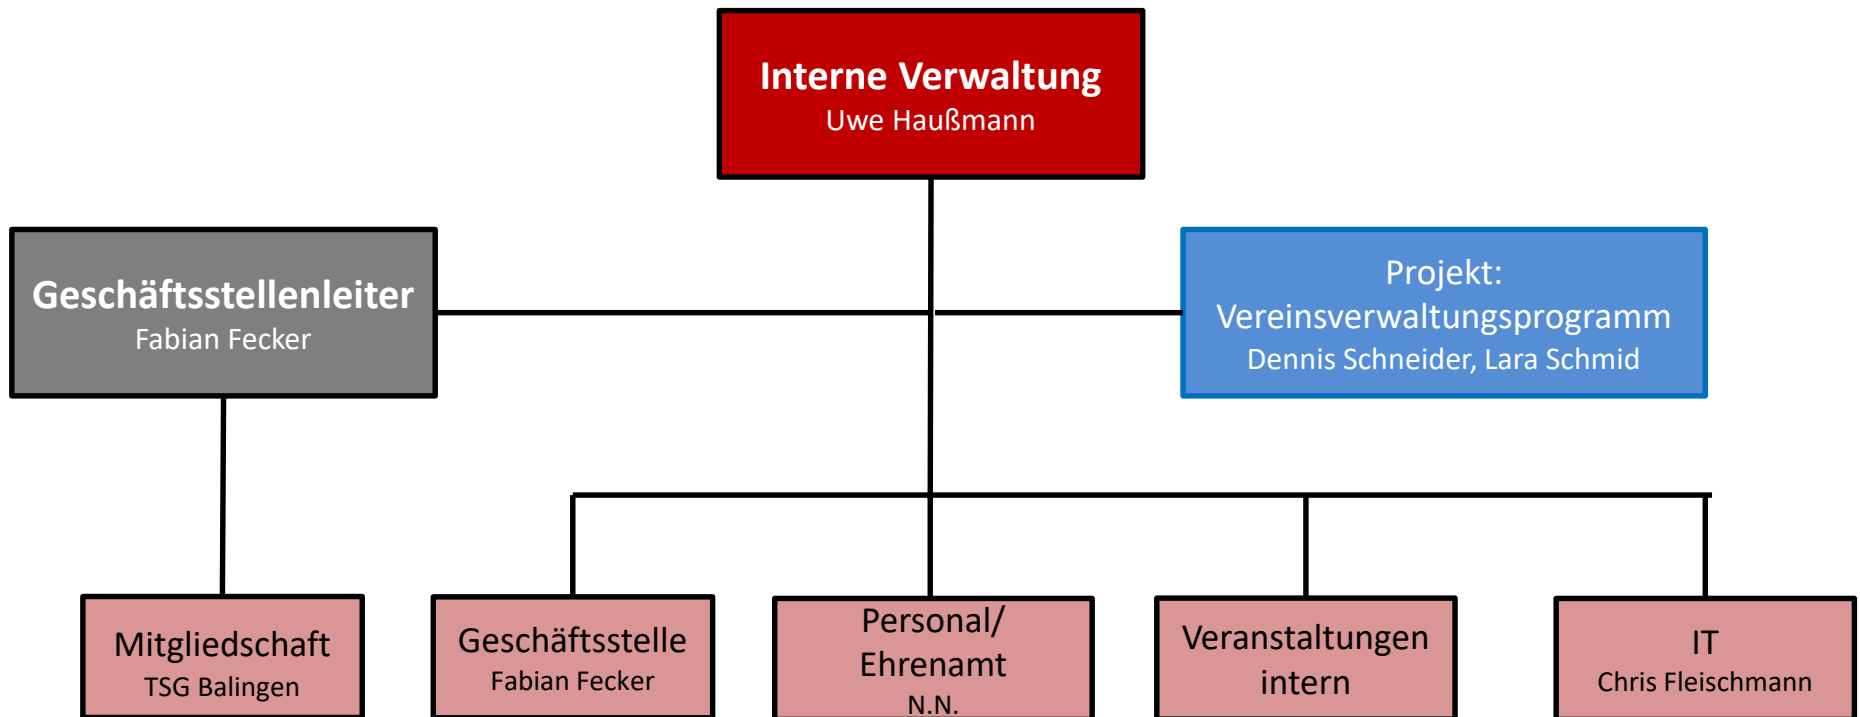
Interne Verwaltung
Uwe Haußmann

Geschäftsstellenleiter
Fabian Fecker

Projekt:
Vereinsverwaltungsprogramm
Dennis Schneider, Lara Schmid

Mitgliedschaft
TSG Balingen

Geschäftsstelle
Fabian Fecker

Personal/
Ehrenamt
N.N.

Veranstaltungen
intern

IT
Chris Fleischmann